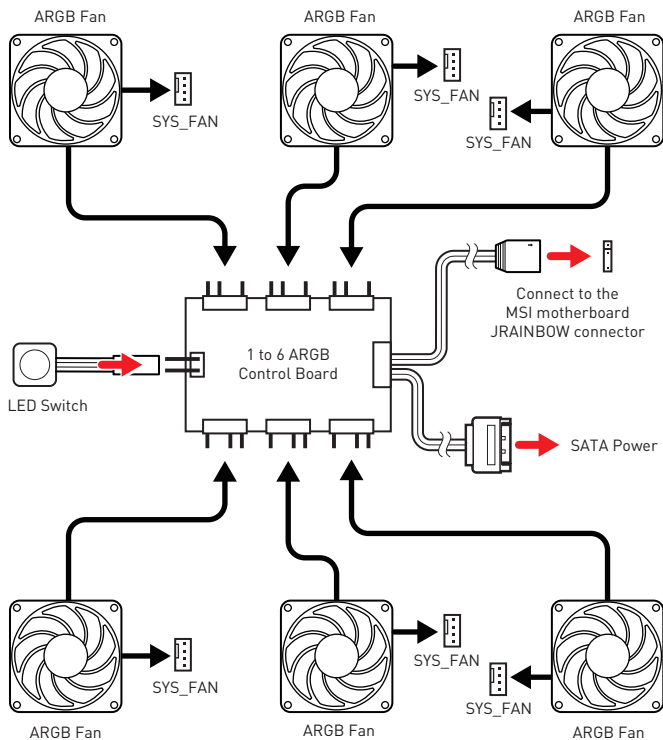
ARGB Fan

ARGB Fan

ARGB Fan

SYS_FAN

SYS_FAN

SYS_FAN

Connect to the MSI motherboard JRAINBOW connector

1 to 6 ARGB Control Board

LED Switch

SATA Power

SYS_FAN

SYS_FAN

SYS_FAN

ARGB Fan

ARGB Fan

ARGB Fan